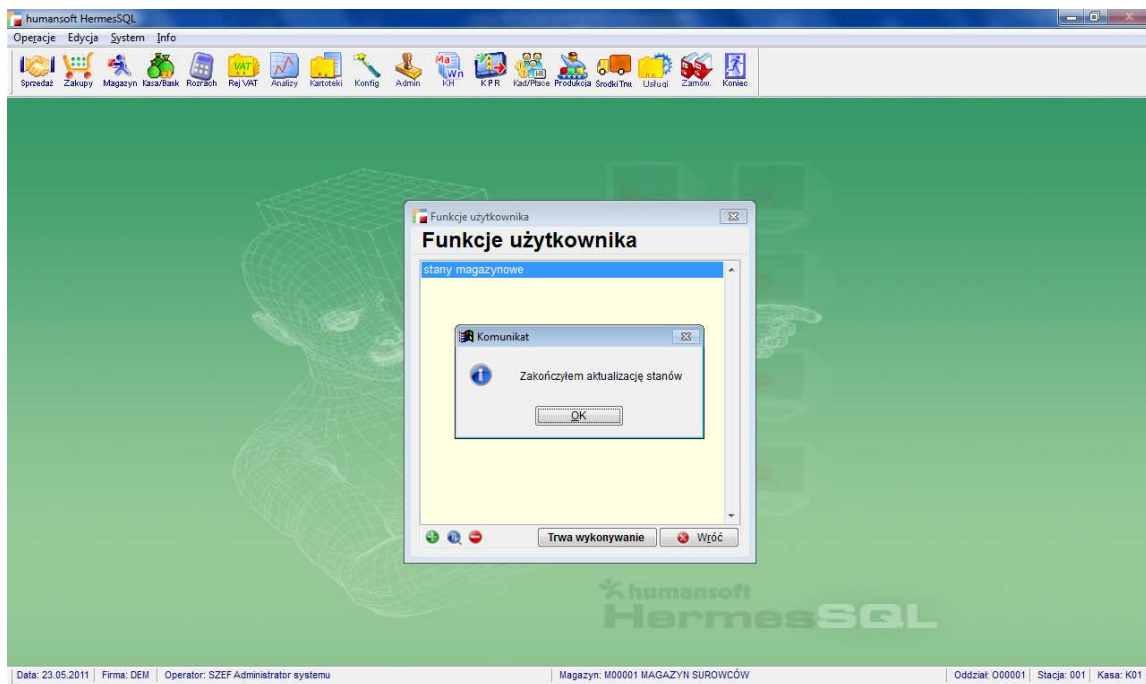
humansoft HermesSQL

Operacje Edycja System Info

Sprzedaż Zakupy Magazyn Kasa/Bank Rozrach Rej VAT Analizy Kartoteki Konfig Admin KH KPR Kad/Płace Produkcja Środki Trw. Usługi Zamów. Koniec

Funkcje użytkownika

Funkcje użytkownika

stany magazynowe

Komunikat

Zakończyłem aktualizację stanów

OK

Trwa wykonywanie

Wróć

humansoft HermesSQL

Data: 23.05.2011 | Firma: DEM | Operator: SZEF Administrator systemu | Magazyn: M00001 MAGAZYN SUROWCÓW | Oddział: O00001 | Stacja: 001 | Kasa: K01